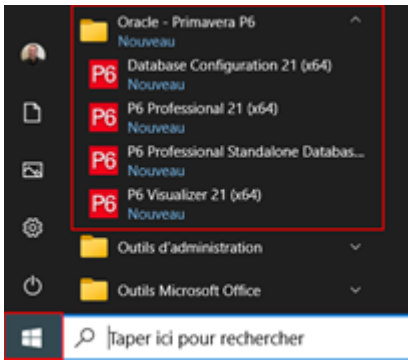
Oracle - Primavera P6
Nouveau

P6 Database Configuration 21 (x64)
Nouveau

P6 P6 Professional 21 (x64)
Nouveau

P6 P6 Professional Standalone Databas...
Nouveau

P6 P6 Visualizer 21 (x64)
Nouveau

Outils d'administration

Outils Microsoft Office

Taper ici pour rechercher